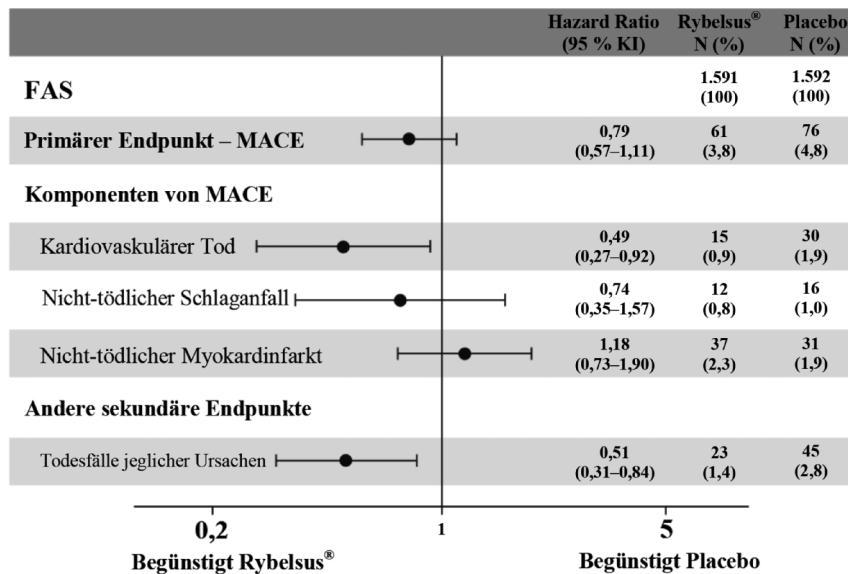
| | Hazard Ratio (95 % KI) | Rybelsus® N (%) | Placebo N (%) |
|---|---|---|---|
| FAS | | 1.591 (100) | 1.592 (100) |
| Primärer Endpunkt – MACE | 0,79 (0,57–1,11) | 61 (3,8) | 76 (4,8) |
| Komponenten von MACE | | | |
| Kardiovaskulärer Tod | 0,49 (0,27–0,92) | 15 (0,9) | 30 (1,9) |
| Nicht-tödlicher Schlaganfall | 0,74 (0,35–1,57) | 12 (0,8) | 16 (1,0) |
| Nicht-tödlicher Myokardinfarkt | 1,18 (0,73–1,90) | 37 (2,3) | 31 (1,9) |
| Andere sekundäre Endpunkte | | | |
| Todesfälle jeglicher Ursachen | 0,51 (0,31–0,84) | 23 (1,4) | 45 (2,8) |

0,2
1
5

Begünstigt Rybelsus®
Begünstigt Placebo